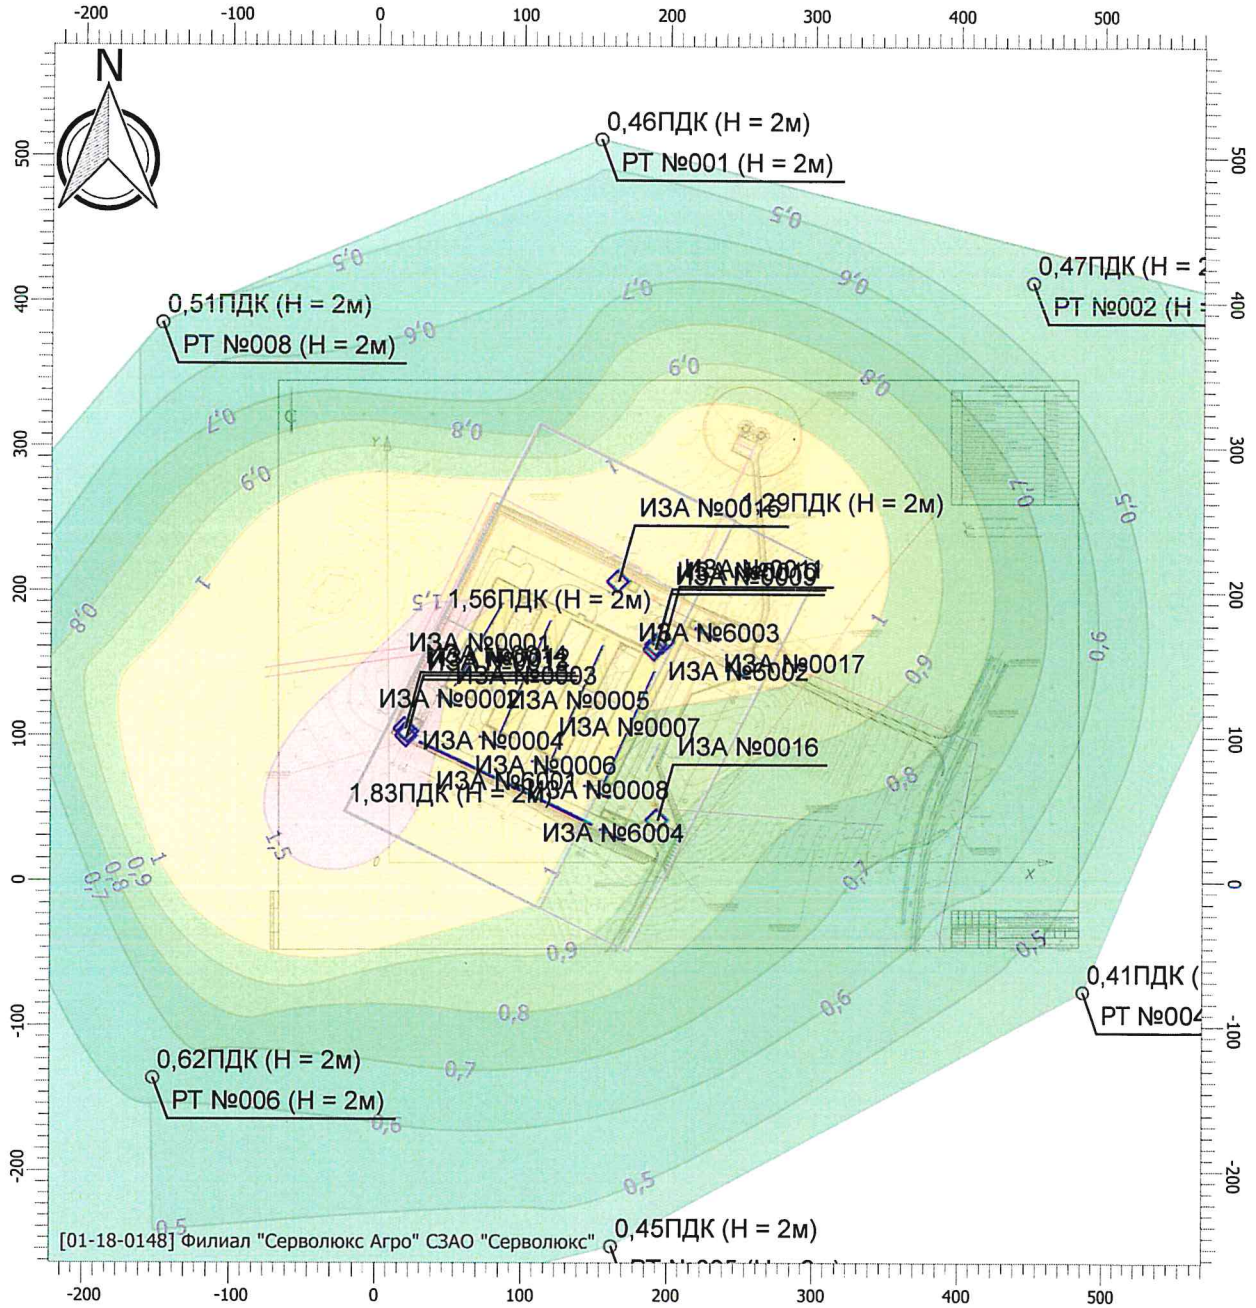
-200 -100 0 100 200 300 400 500

N

500 400 300 200 100 0 -100 -200

0,46ПДК (Н = 2м)
РТ №001 (Н = 2м)

0,47ПДК (Н = 2
РТ №002 (Н =

0,51ПДК (Н = 2м)
РТ №008 (Н = 2м)

0,5
0,5
0,6
0,7
0,6
0,9
0,8
0,8
0,7
0,9
1

1,29ПДК (Н = 2м)
ИЗА №0015
ИЗА №0011
ИЗА №0009
1,56ПДК (Н = 2м)
1,5
ИЗА №6003
ИЗА №0001
ИЗА №0014
ИЗА №0012
ИЗА №0003
ИЗА №6002
ИЗА №0017
ИЗА №0002
ИЗА №0005
ИЗА №0007
ИЗА №0004
ИЗА №0016
ИЗА №0006
ИЗА №6001
1,83ПДК (Н = 2м)
ИЗА №0008
ИЗА №6004

1
0,9
0,8
0,7
0,6
0,5
0,5
0,6
0,7
0,8
0,9
0,7
1,5
1
0,9
0,8
0,7

0,41ПДК (
РТ №004

0,62ПДК (Н = 2м)
РТ №006 (Н = 2м)

0,6
0,7
0,8
0,9
0,6
0,5
0,5

[01-18-0148] Филиал "Серволюкс Агро" СЗАО "Серволюкс"
0,45ПДК (Н = 2м)
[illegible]

500 400 300 200 100 0 -100 -200

-200 -100 0 100 200 300 400 500